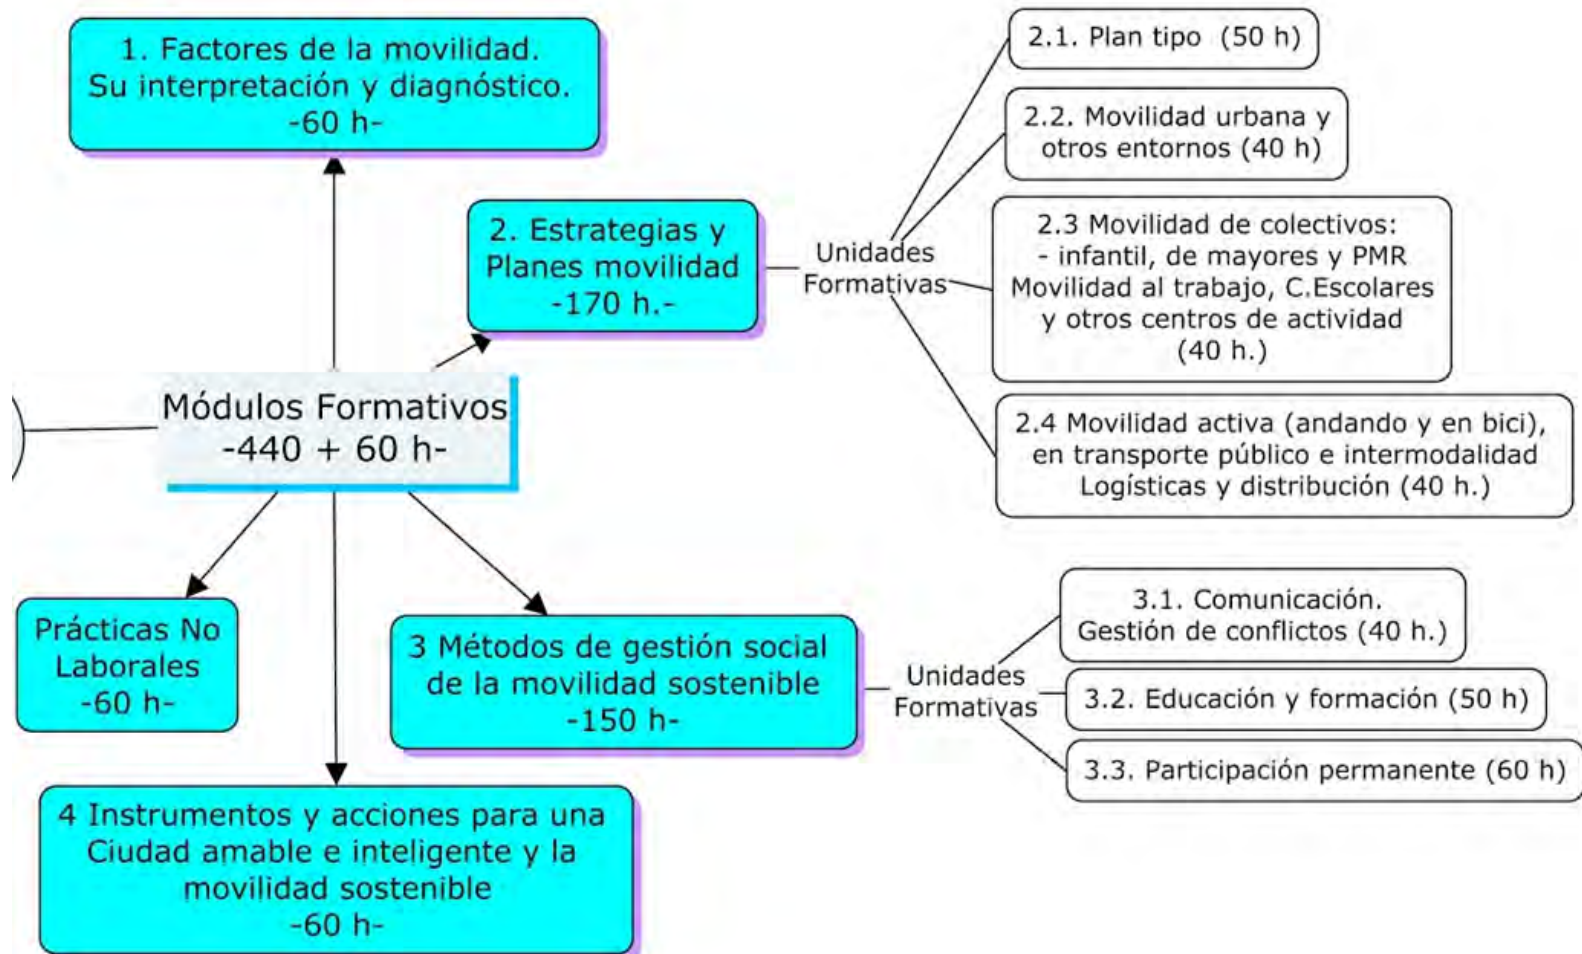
1. Factores de la movilidad.
Su interpretación y diagnóstico.
-60 h-

2. Estrategias y Planes movilidad
-170 h.-

Unidades Formativas

2.1. Plan tipo (50 h)

2.2. Movilidad urbana y otros entornos (40 h)

2.3 Movilidad de colectivos:
- infantil, de mayores y PMR
Movilidad al trabajo, C.Escolares y otros centros de actividad
(40 h.)

2.4 Movilidad activa (andando y en bici), en transporte público e intermodalidad
Logísticas y distribución (40 h.)

Módulos Formativos
-440 + 60 h-

Prácticas No Laborales
-60 h-

3 Métodos de gestión social de la movilidad sostenible
-150 h-

Unidades Formativas

3.1. Comunicación.
Gestión de conflictos (40 h.)

3.2. Educación y formación (50 h)

3.3. Participación permanente (60 h)

4 Instrumentos y acciones para una Ciudad amable e inteligente y la movilidad sostenible
-60 h-